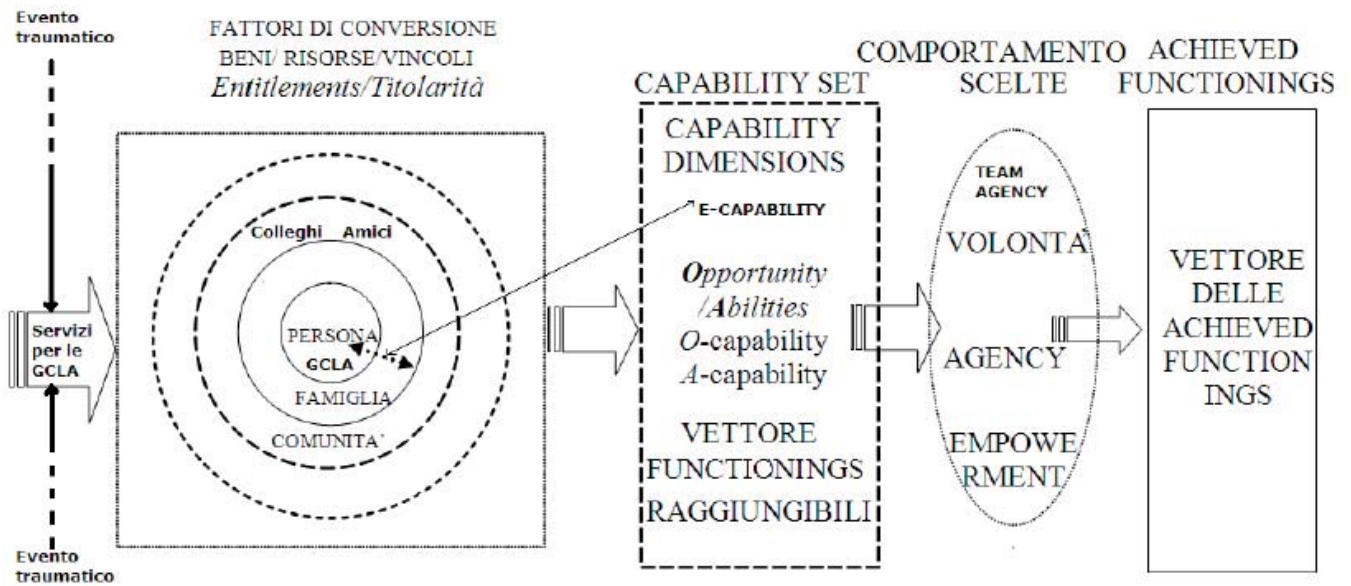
Evento traumatico

FATTORI DI CONVERSIONE
BENI/ RISORSE/VINCOLI
*Entitlements/Titolarità*

CAPABILITY SET

COMPORTAMENTO
SCELTE

ACHIEVED
FUNCTIONINGS

Servizi per le GCLA

Colleghi Amici

PERSONA
GCLA

FAMIGLIA

COMUNITA'

CAPABILITY
DIMENSIONS

E-CAPABILITY

*Opportunity*
*/Abilities*
*O*-capability
*A*-capability

VETTORE
FUNCTIONINGS
RAGGIUNGIBILI

TEAM
AGENCY

VOLONTA'

AGENCY

EMPOWE
RMENT

VETTORE
DELLE
ACHIEVED
FUNCTION
INGS

Evento traumatico